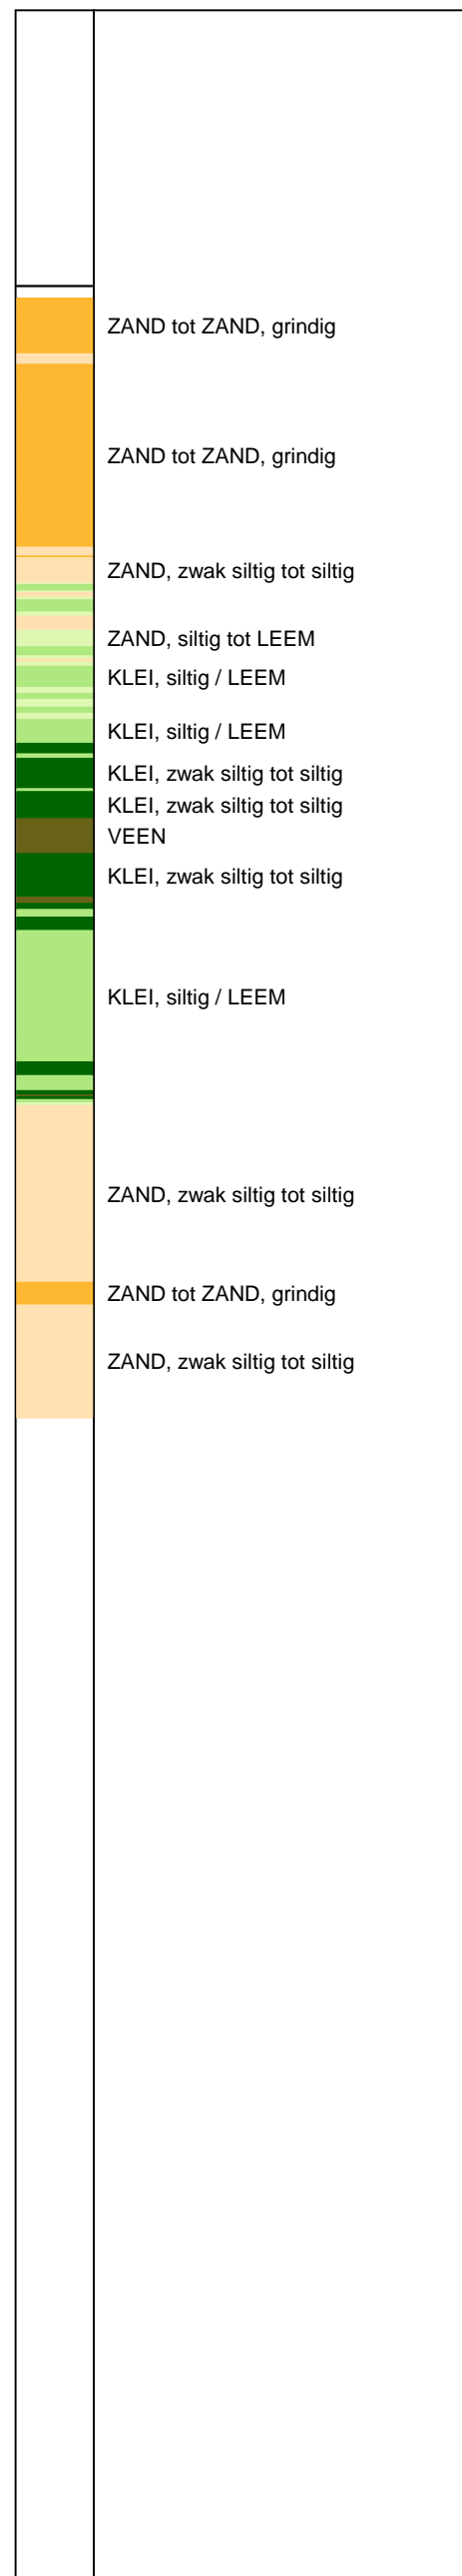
ZAND tot ZAND, grindig

ZAND tot ZAND, grindig

ZAND, zwak siltig tot siltig

ZAND, siltig tot LEEM

KLEI, siltig / LEEM

KLEI, siltig / LEEM

KLEI, zwak siltig tot siltig

KLEI, zwak siltig tot siltig

VEEN

KLEI, zwak siltig tot siltig

KLEI, siltig / LEEM

ZAND, zwak siltig tot siltig

ZAND tot ZAND, grindig

ZAND, zwak siltig tot siltig